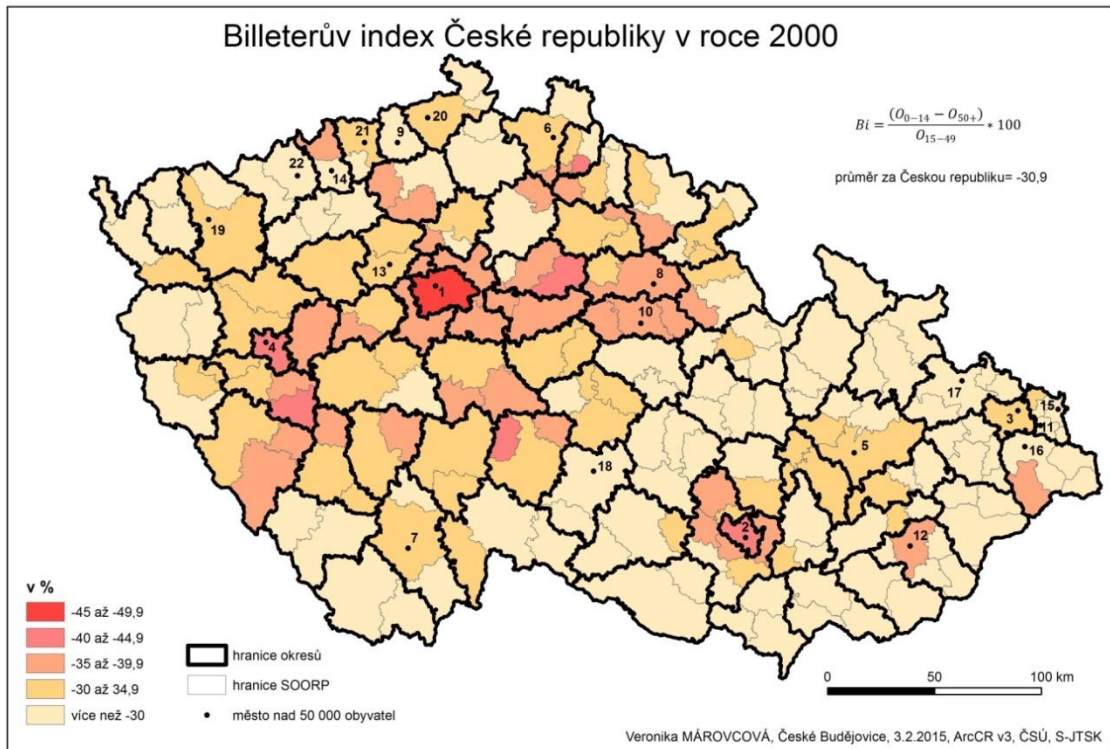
Billeterův index České republiky v roce 2000

$Bi = \frac{(O_{0-14} - O_{50+})}{O_{15-49}} * 100$

průměr za Českou republiku= -30,9

21 9 20 6 22 14 19 13 1 8 10 4 17 3 15 11 5 16 18 2 12 7

v %
-45 až -49,9
-40 až -44,9
-35 až -39,9
-30 až 34,9
více než -30

hranice okresů
hranice SOORP
město nad 50 000 obyvatel

0 50 100 km

Veronika MÁROVCOVÁ, České Budějovice, 3.2.2015, ArcCR v3, ČSÚ, S-JTSK